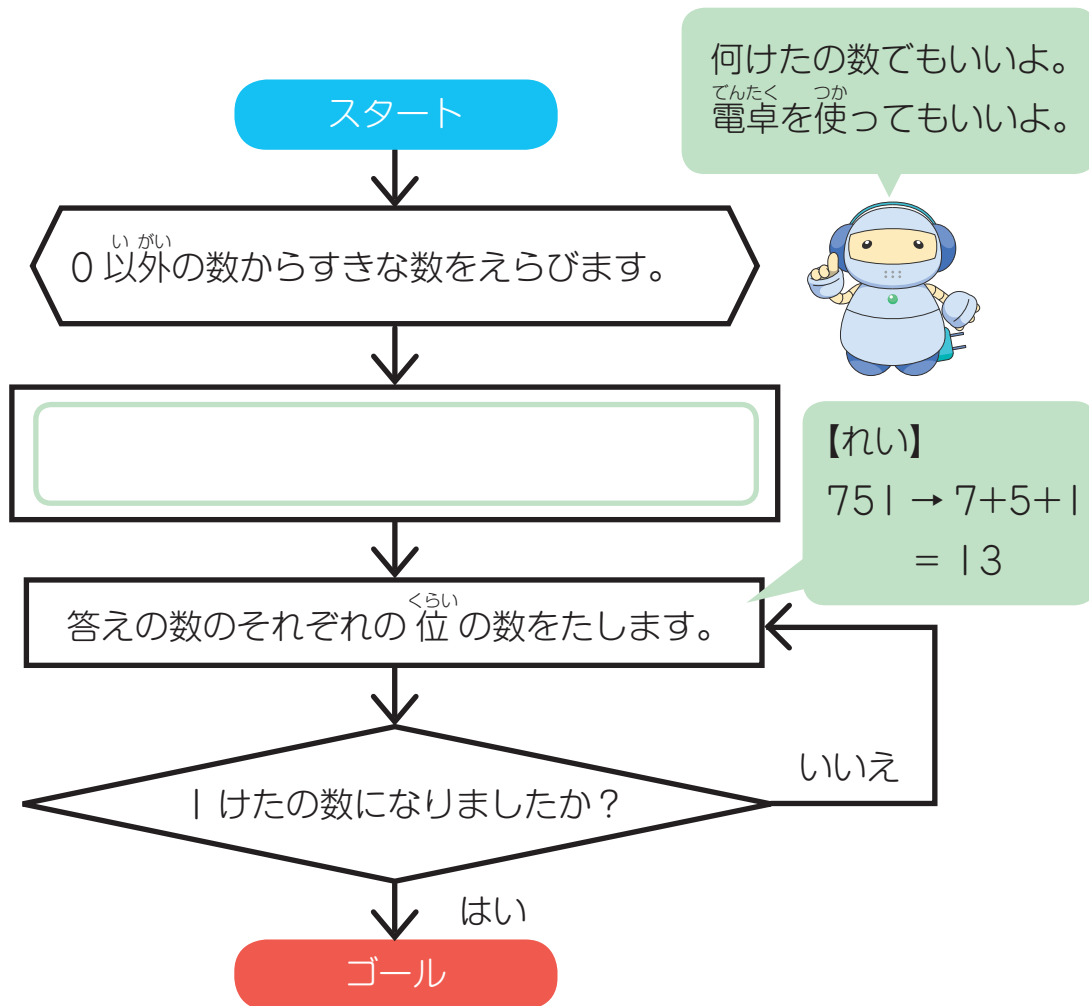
何けたの数でもいいよ。
でんたく つか
電卓を使ってもいいよ。

スタート

い がい
0 以外の数からすきな数をえらびます。

【れい】
751 → 7+5+1
= 13

くらい
答えの数のそれぞれの位の数をたします。

いいえ

1 けたの数になりましたか？

はい

ゴール